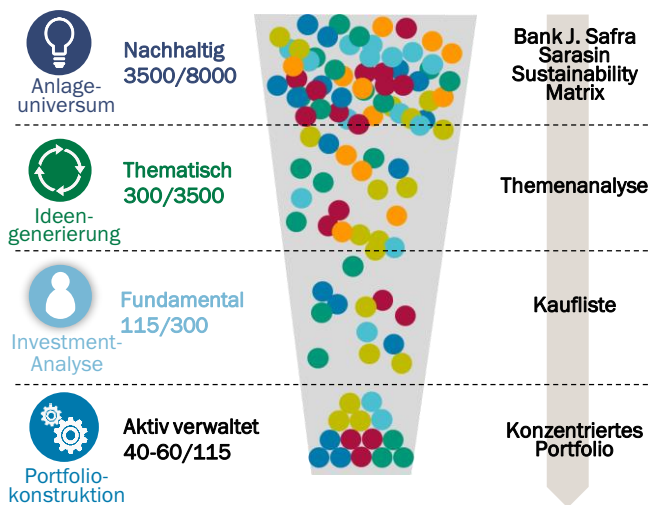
Anlageuniversum

Nachhaltig
3500/8000

Bank J. Safra Sarasin Sustainability Matrix

Ideengenerierung

Thematisch
300/3500

Themenanalyse

Investment-Analyse

Fundamental
115/300

Kaufliste

Portfoliokonstruktion

Aktiv verwaltet
40-60/115

Konzentriertes Portfolio